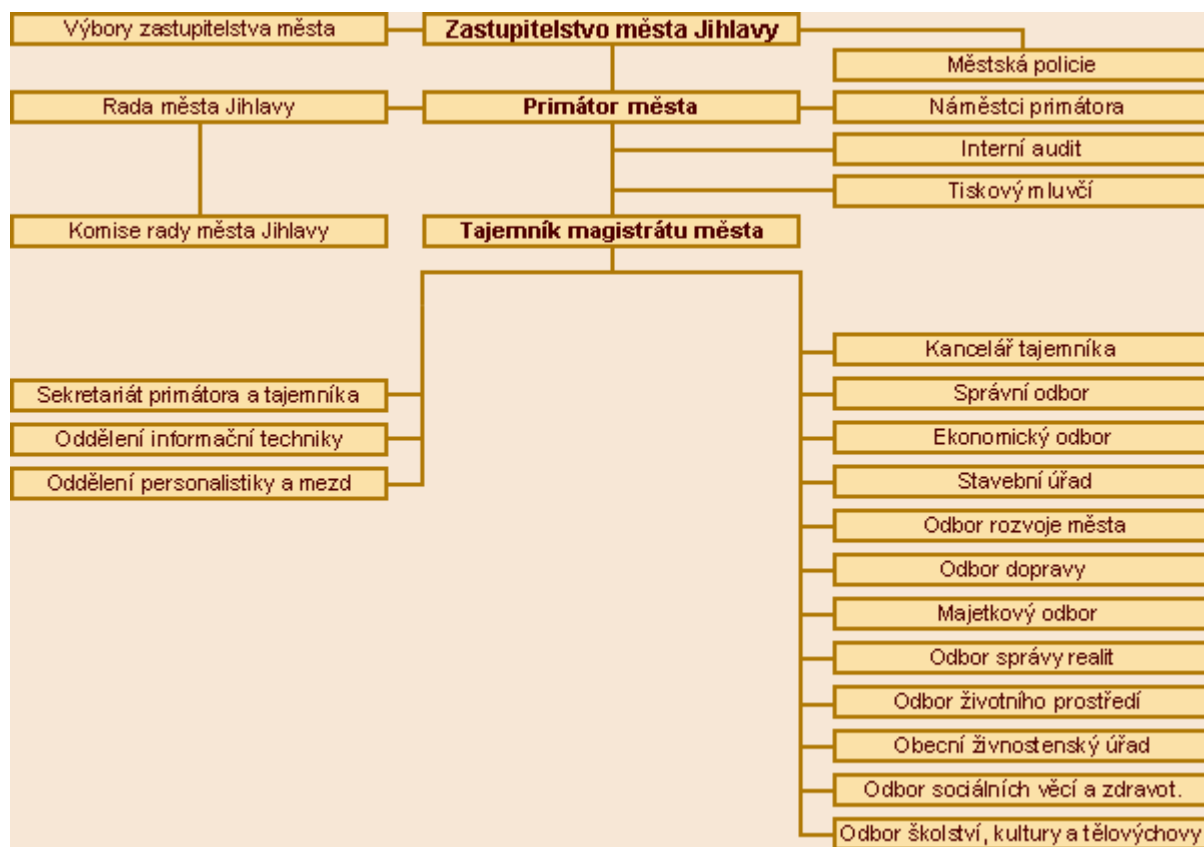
Výbory zastupitelstva města

Zastupitelstvo města Jihlavy

Městská policie

Rada města Jihlavy

Primátor města

Náměstci primátora

Interní audit

Tiskový mluvčí

Komise rady města Jihlavy

Tajemník magistrátu města

Kancelář tajemníka

Sekretariát primátora a tajemníka

Správní odbor

Oddělení informační techniky

Ekonomický odbor

Oddělení personalistiky a mezd

Stavební úřad

Odbor rozvoje města

Odbor dopravy

Majetkový odbor

Odbor správy realit

Odbor životního prostředí

Obecní živnostenský úřad

Odbor sociálních věcí a zdravot.

Odbor školství, kultury a tělovýchovy